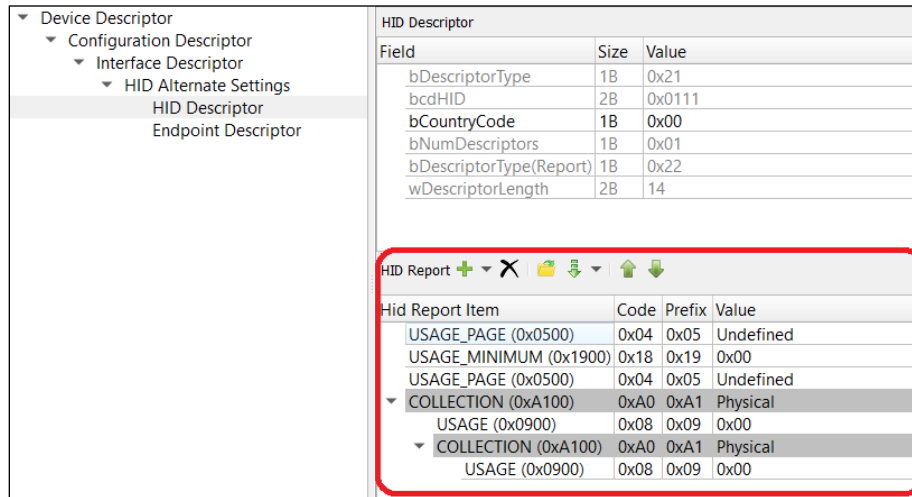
Device Descriptor
Configuration Descriptor
Interface Descriptor
HID Alternate Settings
HID Descriptor
Endpoint Descriptor

HID Descriptor

| Field | Size | Value |
|---|---|---|
| bDescriptorType | 1B | 0x21 |
| bcdHID | 2B | 0x0111 |
| bCountryCode | 1B | 0x00 |
| bNumDescriptors | 1B | 0x01 |
| bDescriptorType(Report) | 1B | 0x22 |
| wDescriptorLength | 2B | 14 |

HID Report

| Hid Report Item | Code | Prefix | Value |
|---|---|---|---|
| USAGE_PAGE (0x0500) | 0x04 | 0x05 | Undefined |
| USAGE_MINIMUM (0x1900) | 0x18 | 0x19 | 0x00 |
| USAGE_PAGE (0x0500) | 0x04 | 0x05 | Undefined |
| COLLECTION (0xA100) | 0xA0 | 0xA1 | Physical |
| USAGE (0x0900) | 0x08 | 0x09 | 0x00 |
| COLLECTION (0xA100) | 0xA0 | 0xA1 | Physical |
| USAGE (0x0900) | 0x08 | 0x09 | 0x00 |